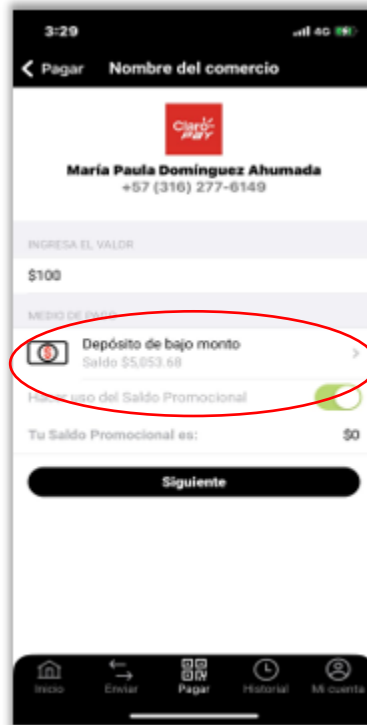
3:29
4G

Pagar
Nombre del comercio

Claro pay

María Paula Domínguez Ahumada
+57 (316) 277-6149

INGRESA EL VALOR

$100

MEDIO DE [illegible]

Depósito de bajo monto
Saldo $5,053.68

Hacer uso del Saldo Promocional

Tu Saldo Promocional es:
$0

Siguiente

Inicio
Enviar
Pagar
Historial
Mi cuenta